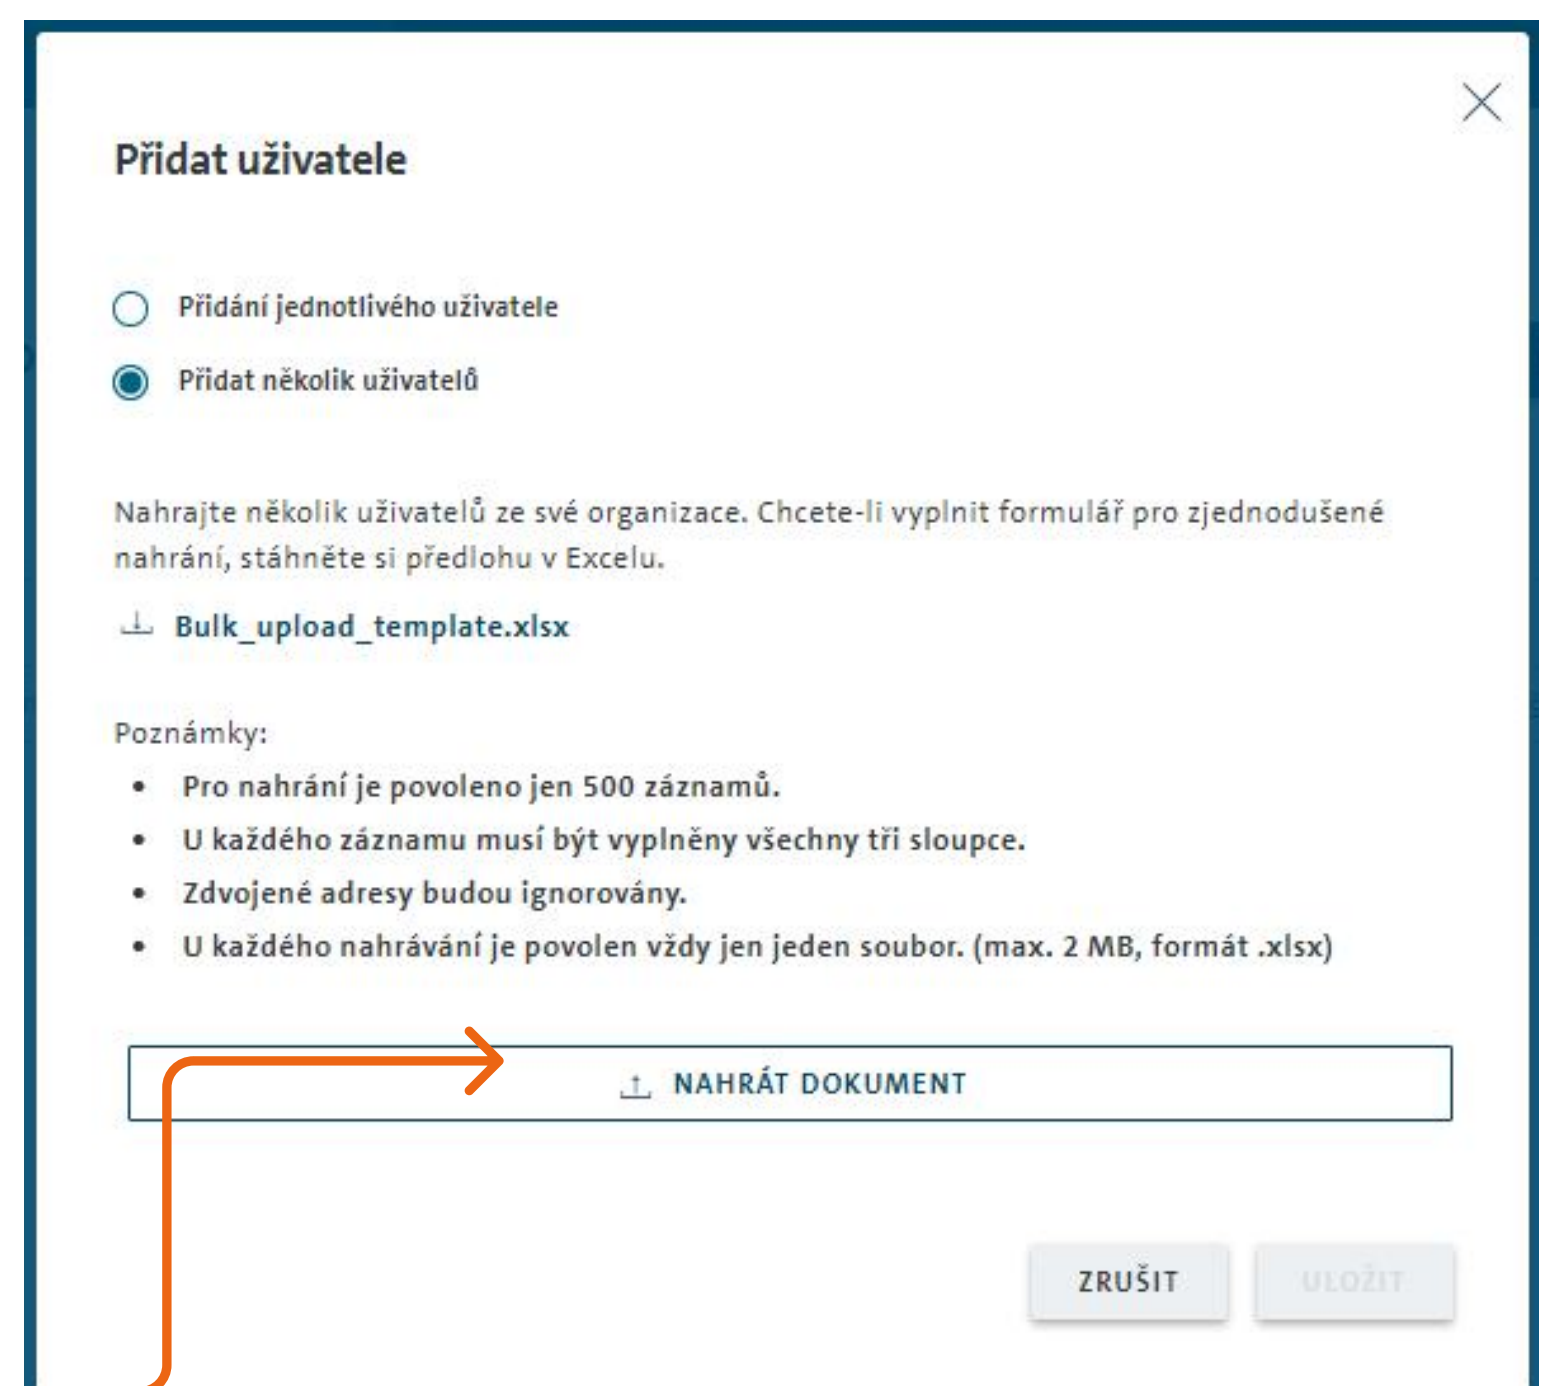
Přidat uživatele

Přidání jednotlivého uživatele

Přidat několik uživatelů

Nahrajte několik uživatelů ze své organizace. Chcete-li vyplnit formulář pro zjednodušené nahrání, stáhněte si předlohu v Excelu.

Bulk_upload_template.xlsx

Poznámky:

- Pro nahrání je povoleno jen 500 záznamů.
- U každého záznamu musí být vyplněny všechny tři sloupce.
- Zdvojené adresy budou ignorovány.
- U každého nahrávání je povolen vždy jen jeden soubor. (max. 2 MB, formát .xlsx)

NAHRÁT DOKUMENT

ZRUŠIT

ULOŽIT